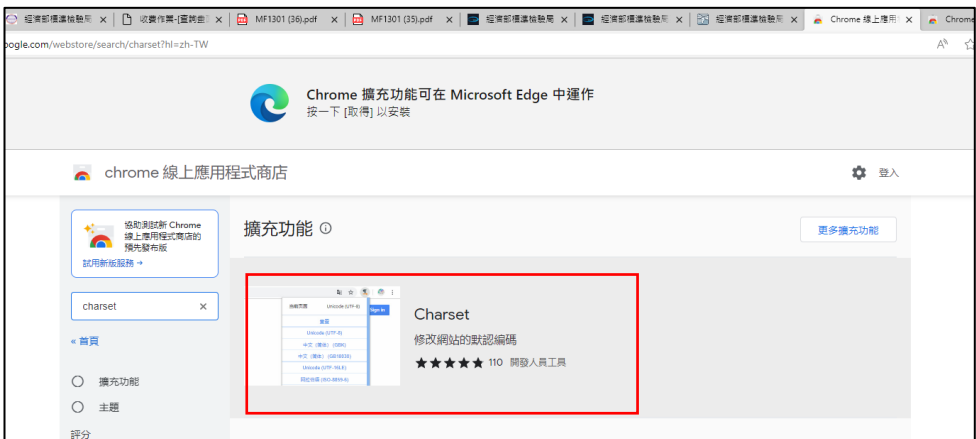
經濟部標準檢驗局 | 收費作業-[查詢條 | MF1301 (36).pdf | MF1301 (35).pdf | 經濟部標準檢驗局 | 經濟部標準檢驗局 | 經濟部標準檢驗局 | Chrome 線上應用 | Chrome

oogle.com/webstore/search/charset?hl=zh-TW

Chrome 擴充功能可在 Microsoft Edge 中運作
按一下 [取得] 以安裝

chrome 線上應用程式商店

登入

協助測試新 Chrome 線上應用程式商店的預先發布版
試用新版服務 →

charset

« 首頁

擴充功能

主題

評分

擴充功能 ⓘ

更多擴充功能

Charset
修改網站的默認編碼
★★★★★ 110 開發人員工具

Unicode (UTF-8)
Unicode (UTF-8)
中文（繁体）(GBK)
中文（繁体）(GB18030)
Unicode (UTF-16LE)
Sign in